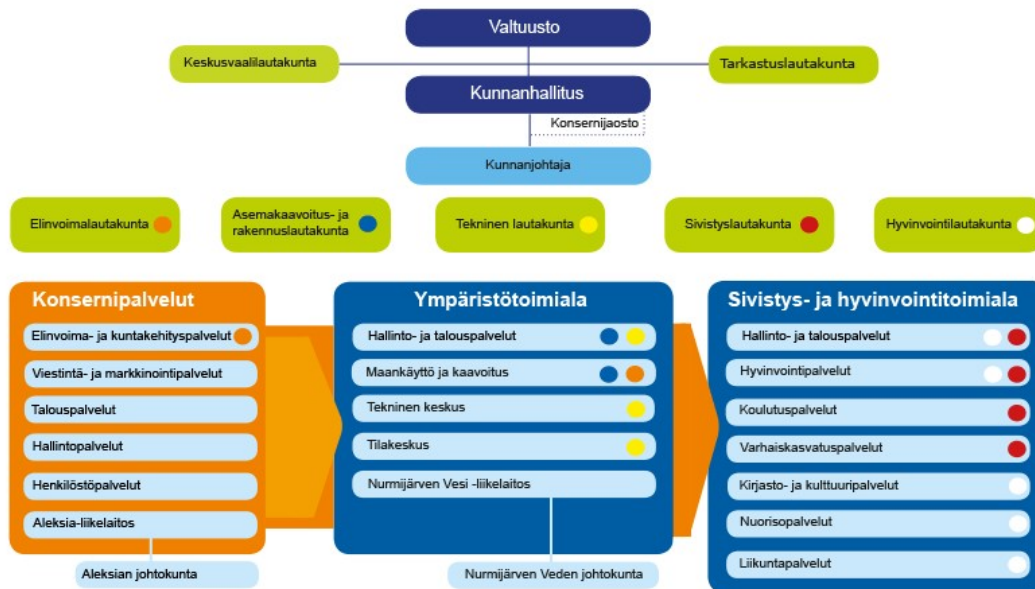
Valtuusto

Keskusvaalilautakunta

Tarkastuslautakunta

Kunnanhallitus

Konsernijaosto

Kunnanjohtaja

Elinvoimalautakunta

Asemakaavoitus- ja rakennuslautakunta

Tekninen lautakunta

Sivistyslautakunta

Hyvinvointilautakunta

Konsernipalvelut

Elinvoima- ja kuntakehityspalvelut

Viestintä- ja markkinointipalvelut

Talouspalvelut

Hallintopalvelut

Henkilöstöpalvelut

Aleksia-liikelaitos

Aleksian johtokunta

Ympäristötoimiala

Hallinto- ja talouspalvelut

Maankäyttö ja kaavoitus

Tekninen keskus

Tilakeskus

Nurmijärven Vesi -liikelaitos

Nurmijärven Veden johtokunta

Sivistys- ja hyvinvointitoimiala

Hallinto- ja talouspalvelut

Hyvinvointipalvelut

Koulutuspalvelut

Varhaiskasvatuspalvelut

Kirjasto- ja kulttuuripalvelut

Nuorisopalvelut

Liikuntapalvelut